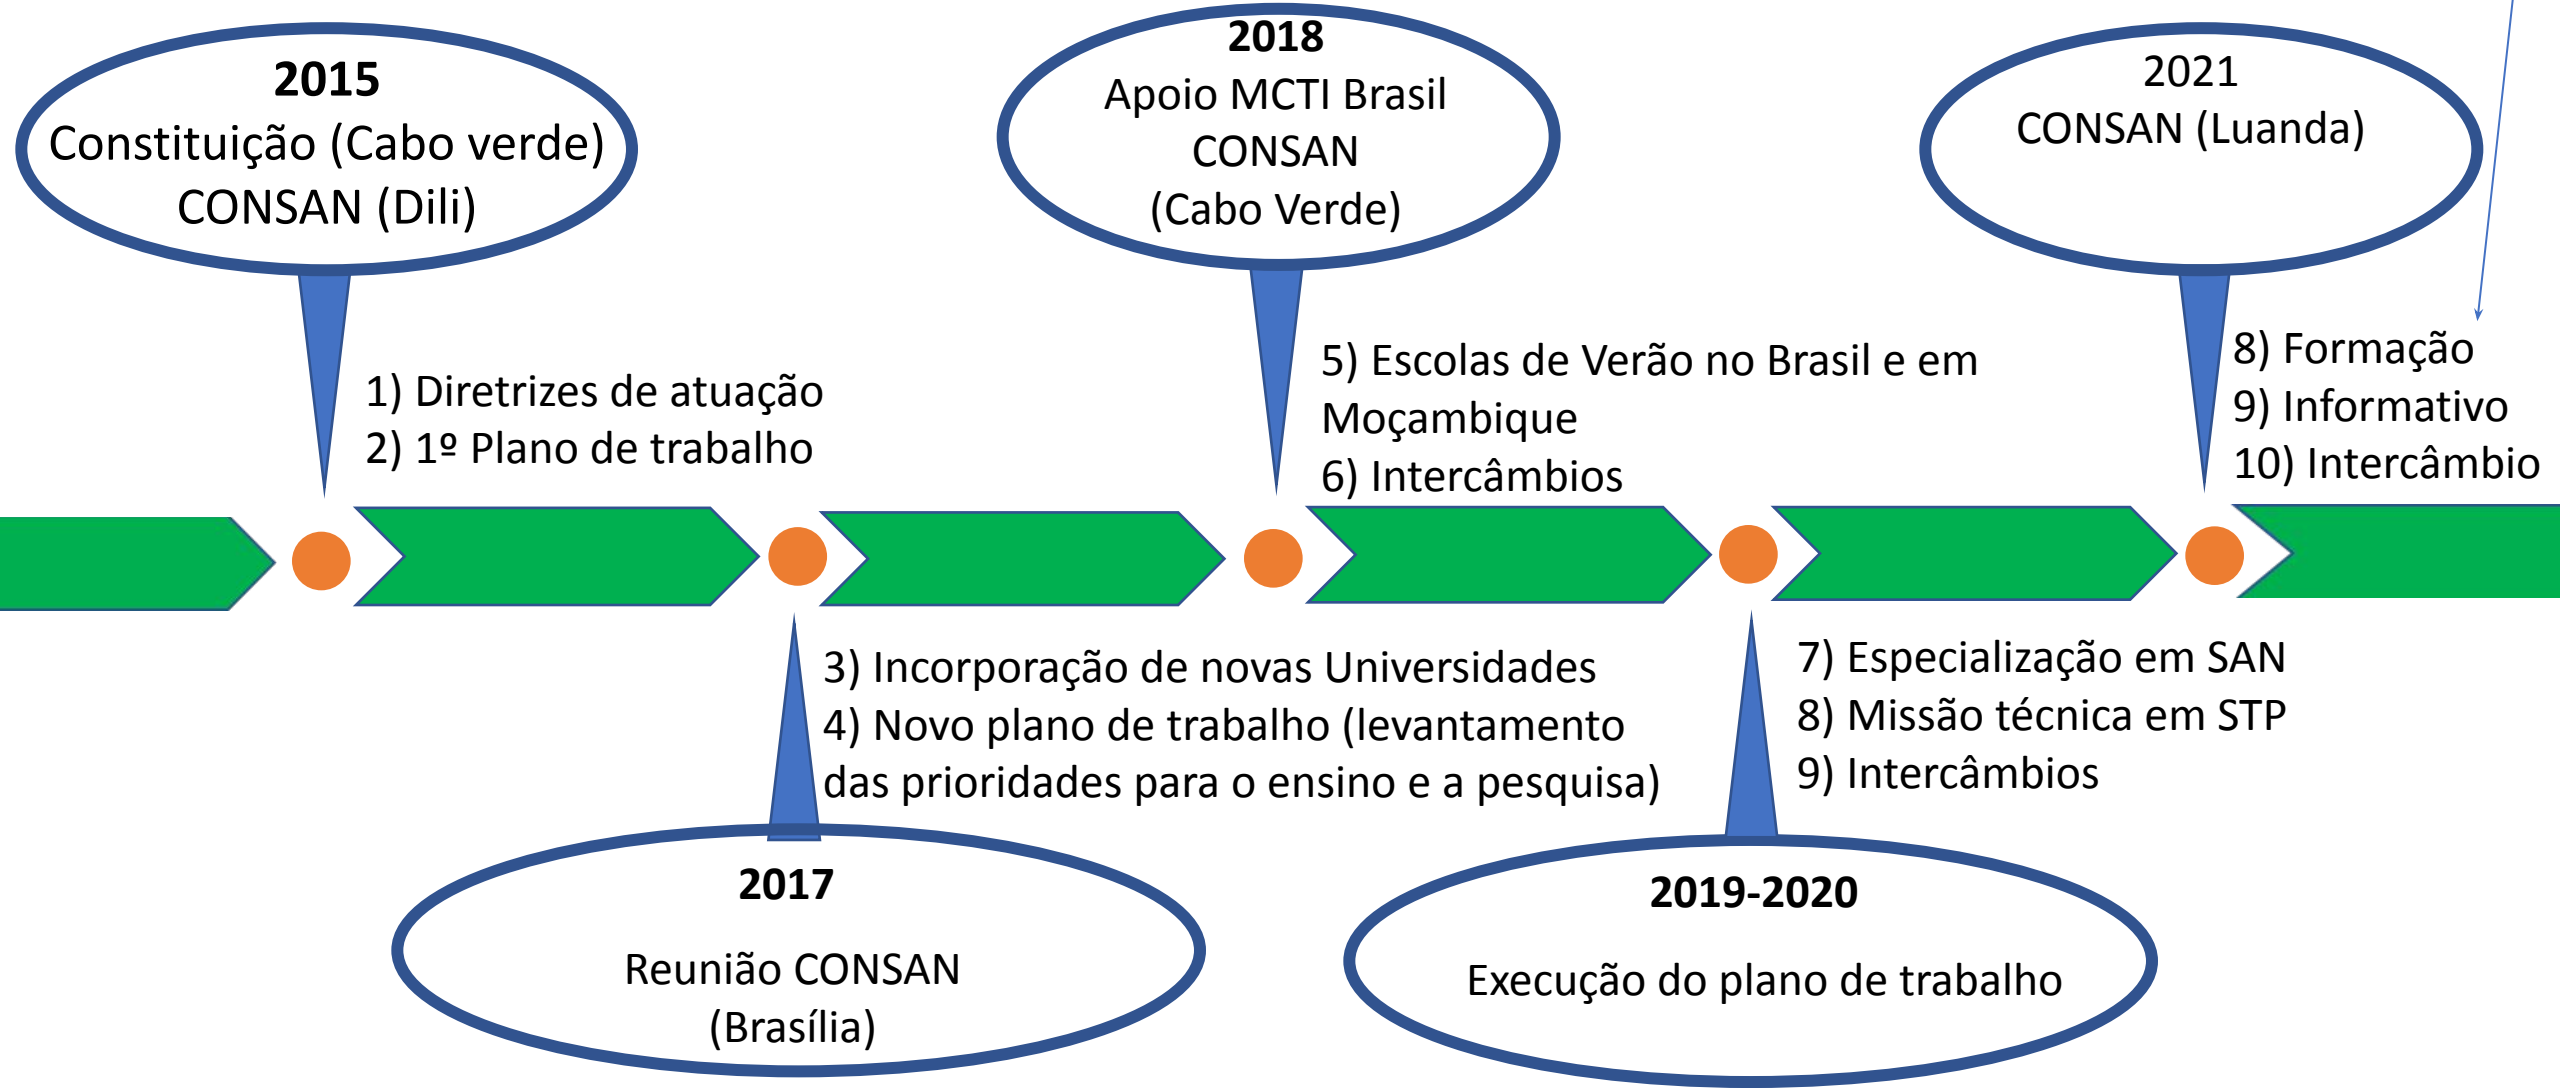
**2015**
Constituição (Cabo verde)
CONSAN (Dili)

1) Diretrizes de atuação
2) 1º Plano de trabalho

**2018**
Apoio MCTI Brasil
CONSAN
(Cabo Verde)

5) Escolas de Verão no Brasil e em Moçambique
6) Intercâmbios

2021
CONSAN (Luanda)

8) Formação
9) Informativo
10) Intercâmbio

3) Incorporação de novas Universidades
4) Novo plano de trabalho (levantamento das prioridades para o ensino e a pesquisa)

7) Especialização em SAN
8) Missão técnica em STP
9) Intercâmbios

**2017**
Reunião CONSAN
(Brasília)

**2019-2020**
Execução do plano de trabalho